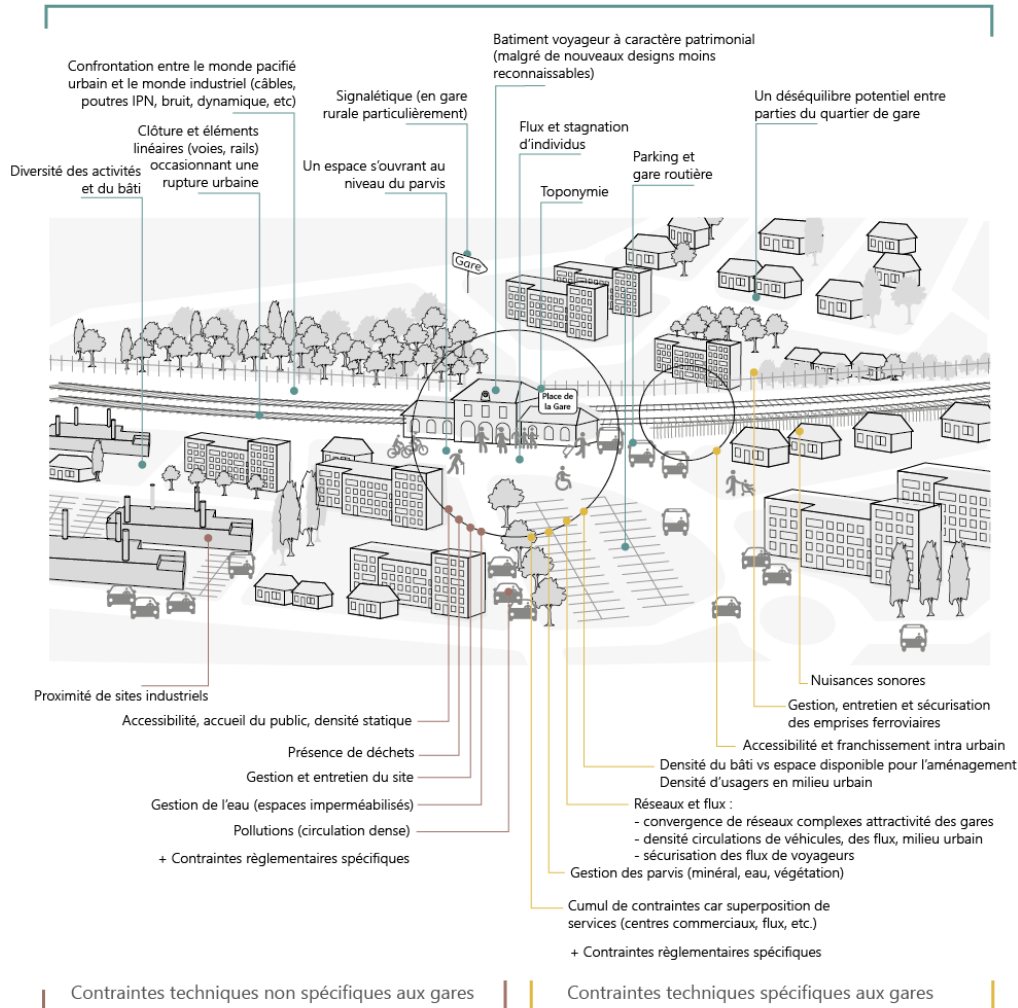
Batiment voyageur à caractère patrimonial (malgré de nouveaux designs moins reconnaissables)

Confrontation entre le monde pacifié urbain et le monde industriel (câbles, poutres IPN, bruit, dynamique, etc)

Signalétique (en gare rurale particulièrement)

Un déséquilibre potentiel entre parties du quartier de gare

Clôture et éléments linéaires (voies, rails) occasionnant une rupture urbaine

Flux et stagnation d'individus

Parking et gare routière

Diversité des activités et du bâti

Un espace s'ouvrant au niveau du parvis

Toponymie

Gare

Place de la Gare

Nuisances sonores

Proximité de sites industriels

Gestion, entretien et sécurisation des emprises ferroviaires

Accessibilité, accueil du public, densité statique

Accessibilité et franchissement intra urbain

Présence de déchets

Densité du bâti vs espace disponible pour l'aménagement
Densité d'usagers en milieu urbain

Gestion et entretien du site

Gestion de l'eau (espaces imperméabilisés)

Réseaux et flux :
- convergence de réseaux complexes attractivité des gares
- densité circulations de véhicules, des flux, milieu urbain
- sécurisation des flux de voyageurs

Pollutions (circulation dense)

+ Contraintes règlementaires spécifiques

Gestion des parvis (minéral, eau, végétation)

Cumul de contraintes car superposition de services (centres commerciaux, flux, etc.)

+ Contraintes règlementaires spécifiques

Contraintes techniques non spécifiques aux gares

Contraintes techniques spécifiques aux gares